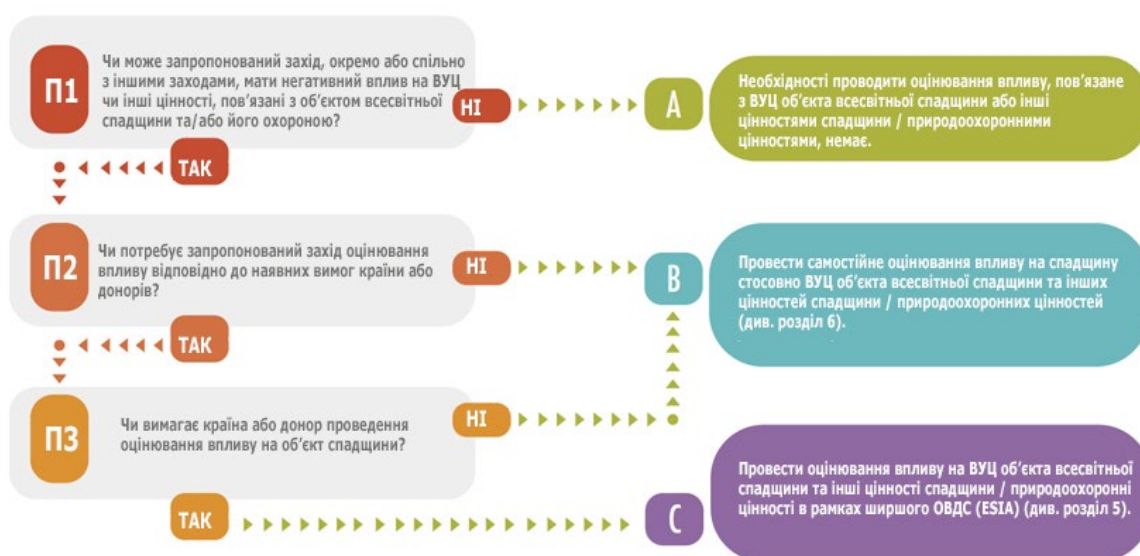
П1

Чи може запропонований захід, окремо або спільно з іншими заходами, мати негативний вплив на ВУЦ чи інші цінності, пов'язані з об'єктом всесвітньої спадщини та/або його охороною?

НІ

A

Необхідності проводити оцінювання впливу, пов'язане з ВУЦ об'єкта всесвітньої спадщини або інші цінностями спадщини / природоохоронними цінностями, немає.

ТАК

П2

Чи потребує запропонований захід оцінювання впливу відповідно до наявних вимог країни або донорів?

НІ

B

Провести самостійне оцінювання впливу на спадщину стосовно ВУЦ об'єкта всесвітньої спадщини та інших цінностей спадщини / природоохоронних цінностей (див. розділ 6).

ТАК

П3

Чи вимагає країна або донор проведення оцінювання впливу на об'єкт спадщини?

НІ

ТАК

C

Провести оцінювання впливу на ВУЦ об'єкта всесвітньої спадщини та інші цінності спадщини / природоохоронні цінності в рамках ширшого ОВДС (ESIA) (див. розділ 5).